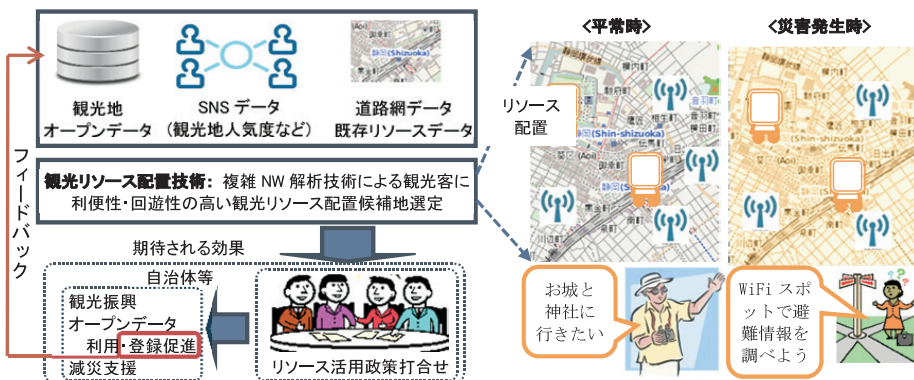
観光地
オープンデータ

SNS データ
（観光地人気度など）

道路網データ
既存リソースデータ

静岡 (Shizuoka)

フィードバック

観光リソース配置技術：複雑 NW 解析技術による観光客に利便性・回遊性の高い観光リソース配置候補地選定

期待される効果

自治体等

観光振興
オープンデータ
利用・登録促進
減災支援

リソース活用政策打合せ

<平常時>

<災害発生時>

リソース
配置

静岡 (Shin-shizuoka)

静岡 (Shin-shizuoka)

お城と
神社に
行きたい

WiFi スポットで避難情報を調べよう